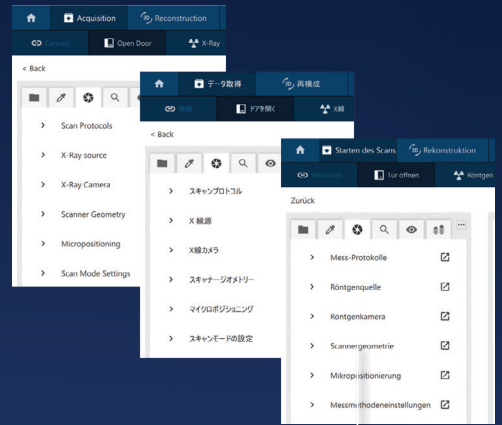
Acquisition
Reconstruction
Connect
Open Door
X-Ray
< Back
Scan Protocols
X-Ray source
X-Ray Camera
Scanner Geometry
Micropositioning
Scan Mode Settings

データ取得
再構成
接続
ドアを開く
X線
< Back
スキャンプロトコル
X 線源
X線カメラ
スキャナージオメトリー
マイクロポジショニング
スキャンモードの設定

Starten des Scans
Rekonstruktion
Verbinden
Tür öffnen
Röntgen
Zurück
Mess-Protokolle
Röntgenquelle
Röntgenkamera
Scannergeometrie
Mikropositionierung
Messmethodeneinstellungen